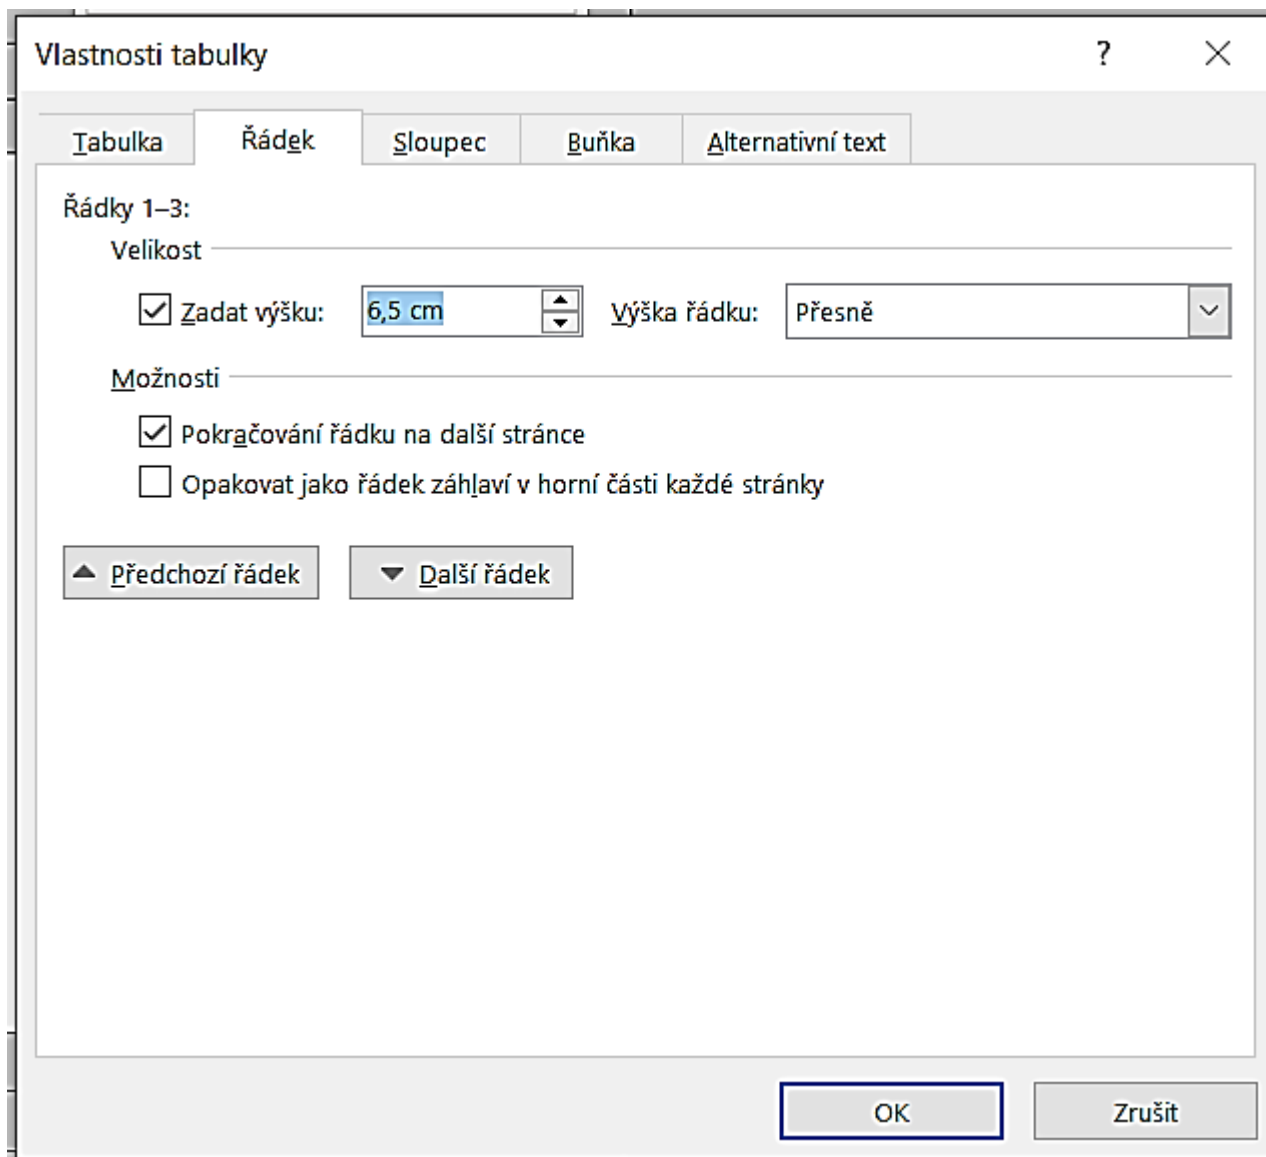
Vlastnosti tabulky

?

Tabulka

Řádek

Sloupec

Buňka

Alternativní text

Řádky 1–3:

Velikost

Zadat výšku: 6,5 cm

Výška řádku: Přesně

Možnosti

Pokračování řádku na další stránce

Opakovat jako řádek záhlaví v horní části každé stránky

Předchozí řádek

Další řádek

OK

Zrušit